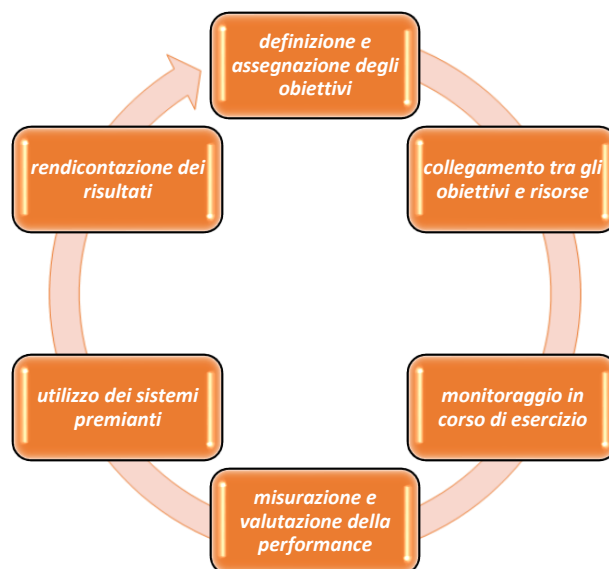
definizione e assegnazione degli obiettivi

collegamento tra gli obiettivi e risorse

monitoraggio in corso di esercizio

misurazione e valutazione della performance

utilizzo dei sistemi premianti

rendicontazione dei risultati